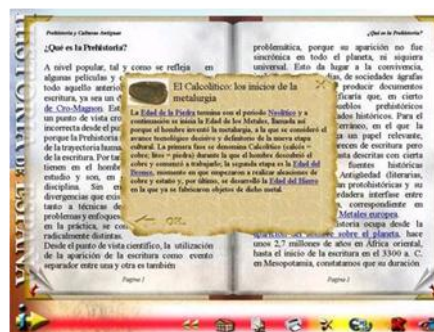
Prehistoria y Culturas Antiguas

¿Qué es la Prehistoria?

A nivel popular, la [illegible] y como se refleja en algunas películas y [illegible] todo aquello anterio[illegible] escritura, ya sea un e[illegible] de Cro-Magnon. E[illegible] un punto de vista cro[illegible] incorrecta desde el pu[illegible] porque la Prehistoria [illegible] de la trayectoria huma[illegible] de la escritura. Por tar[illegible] tienen en el hombr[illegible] estudio y son, en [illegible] disciplina. Sin em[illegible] divergencias que exis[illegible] también surgen a la h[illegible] problemas y enfoques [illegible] en la práctica, se co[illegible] radicalmente distintas. Desde el punto de vista científico, la utilización de la aparición de la escritura como evento separador entre una y otra es también

Página 1

¿Qué es la Prehistoria?

problemática, porque su aparición no fue sincrónica en todo el planeta, ni siquiera universal. Esto da lugar a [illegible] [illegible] de sociedades ágrafas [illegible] producir documentos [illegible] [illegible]ficaria que, en cierto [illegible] prehistóricos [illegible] históricos. Para el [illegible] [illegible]rráneo, en el que la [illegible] un papel relevante, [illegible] de escritura pero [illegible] descritas con cierta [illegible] fuentes históricas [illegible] Antigüedad (literarias, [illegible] protohistóricas y su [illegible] interfase entre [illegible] correspondiente en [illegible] Metales europea. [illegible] historia ocupa desde la aparición del hombre sobre el planeta, hace unos 2,7 millones de años en África oriental, hasta el inicio de la escritura en el 3300 a. C. en Mesopotamia, constatamos que su duración

Página 2

El Calcolítico: los inicios de la metalurgia

La Edad de la Piedra termina con el periodo Neolítico y a continuación se inicia la Edad de los Metales, llamada así porque el hombre inventó la metalurgia, a la que se consideró el avance tecnológico decisivo y definitorio de la nueva etapa cultural. La primera fase se denomina Calcolítico (calcós = cobre; litos = piedra) durante la que el hombre descubrió el cobre y comenzó a trabajarlo, la segunda etapa es la Edad del Bronce, momento en que empezaron a realizar aleaciones de cobre y estaño y, por último, se desarrolló la Edad del Hierro en la que ya se fabricaron objetos de dicho metal.

OK